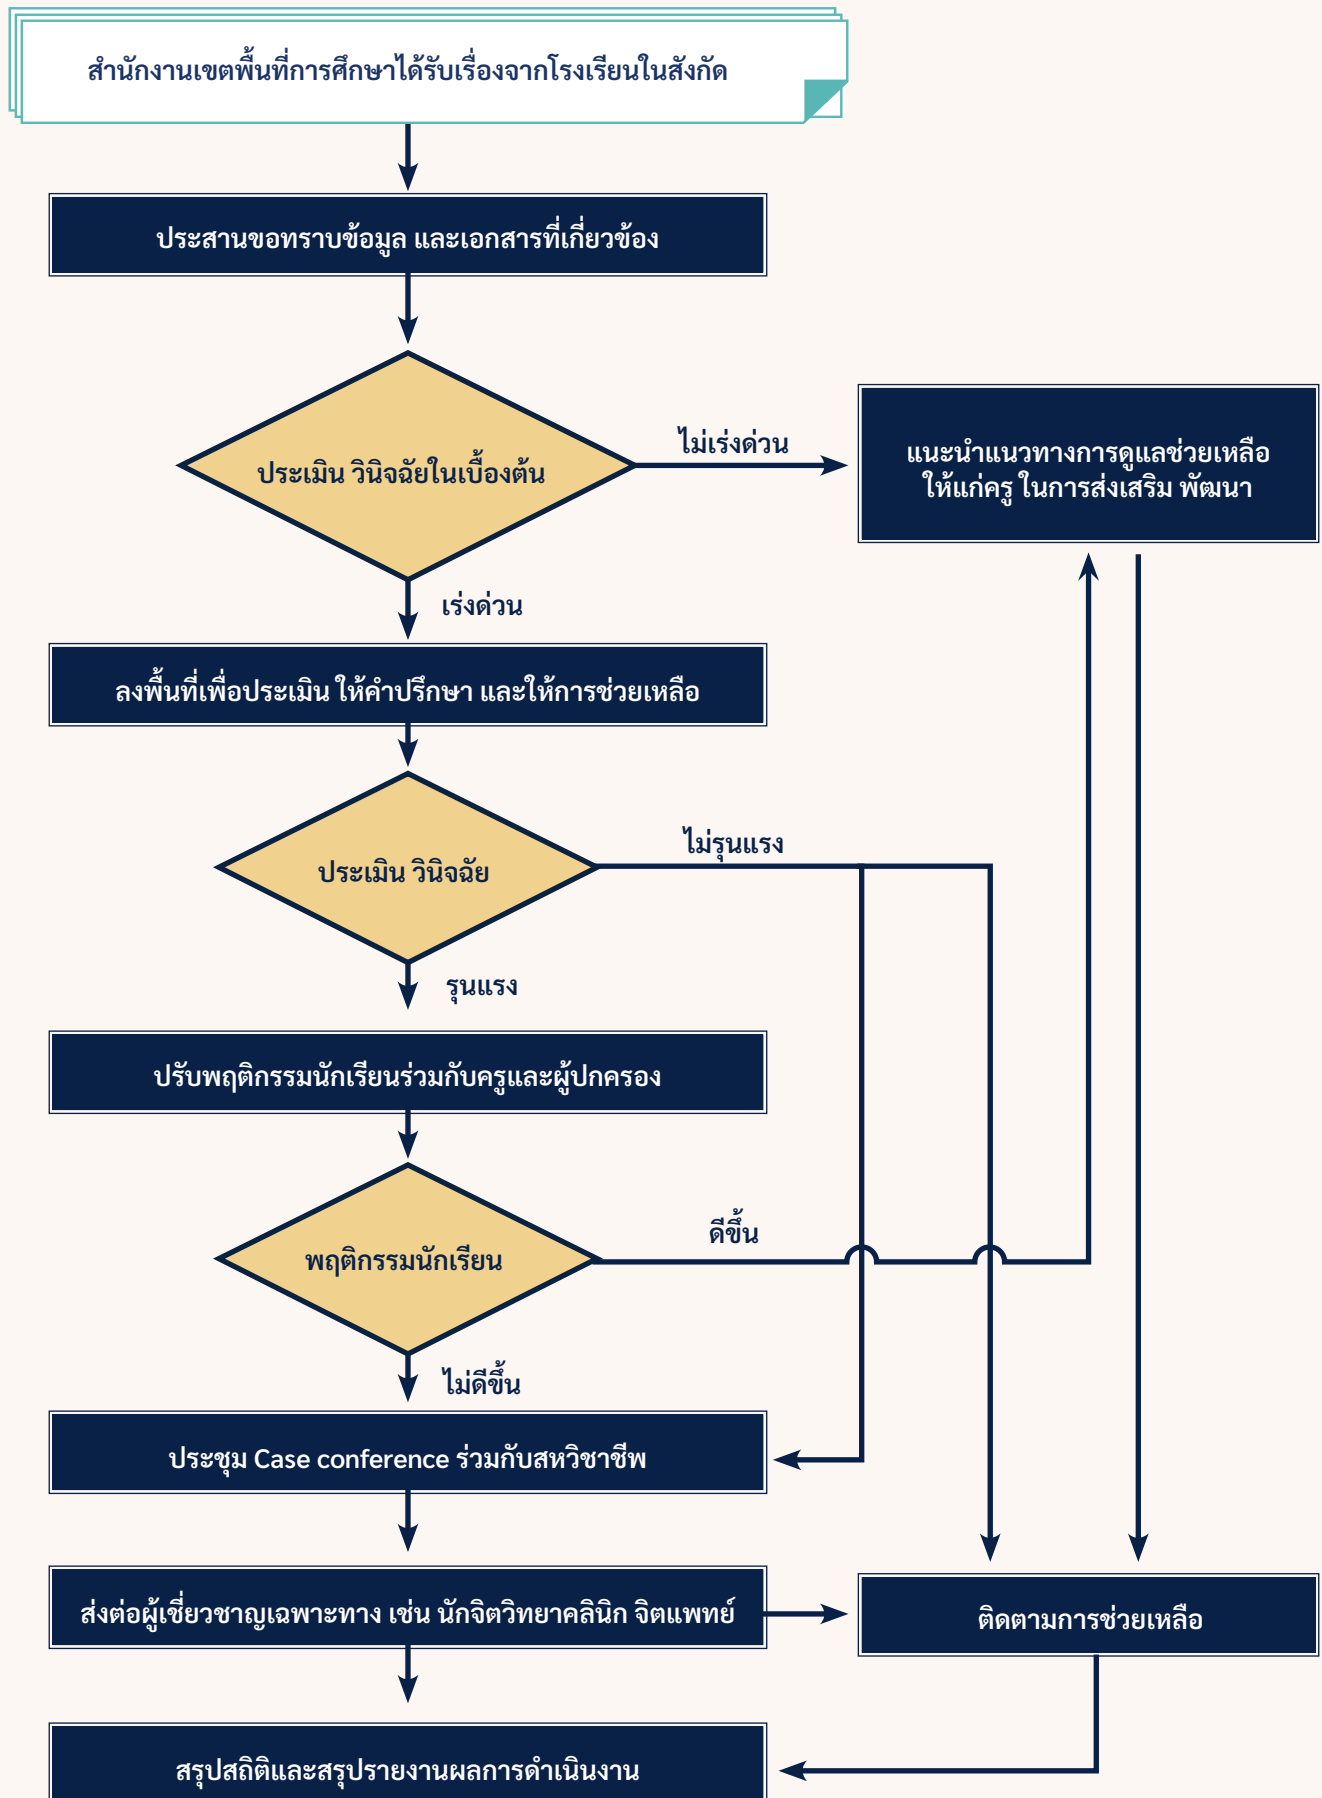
สำนักงานเขตพื้นที่การศึกษาได้รับเรื่องจากโรงเรียนในสังกัด

ประสานขอทราบข้อมูล และเอกสารที่เกี่ยวข้อง

ประเมิน วินิจฉัยในเบื้องต้น

ไม่เร่งด่วน

แนะนำแนวทางการดูแลช่วยเหลือ ให้แก่ครู ในการส่งเสริม พัฒนา

เร่งด่วน

ลงพื้นที่เพื่อประเมิน ให้คำปรึกษา และให้การช่วยเหลือ

ประเมิน วินิจฉัย

ไม่รุนแรง

รุนแรง

ปรับพฤติกรรมนักเรียนร่วมกับครูและผู้ปกครอง

พฤติกรรมนักเรียน

ดีขึ้น

ไม่ดีขึ้น

ประชุม Case conference ร่วมกับสหวิชาชีพ

ส่งต่อผู้เชี่ยวชาญเฉพาะทาง เช่น นักจิตวิทยาคลินิก จิตแพทย์

ติดตามการช่วยเหลือ

สรุปสถิติและสรุปรายงานผลการดำเนินงาน